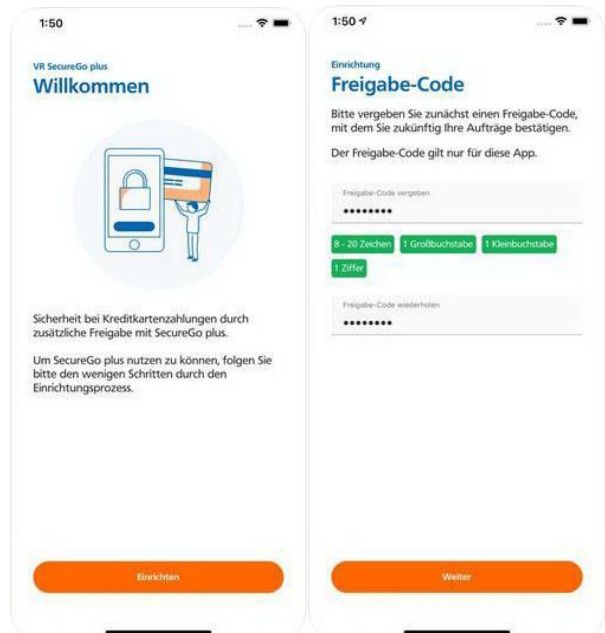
1:50

VR SecureGo plus
Willkommen

Sicherheit bei Kreditkartenzahlungen durch zusätzliche Freigabe mit SecureGo plus.

Um SecureGo plus nutzen zu können, folgen Sie bitte den wenigen Schritten durch den Einrichtungsprozess.

Einrichten

1:50

Einrichtung
Freigabe-Code

Bitte vergeben Sie zunächst einen Freigabe-Code, mit dem Sie zukünftig Ihre Aufträge bestätigen.

Der Freigabe-Code gilt nur für diese App.

Freigabe-Code vergeben
••••••••

8 - 20 Zeichen
1 Großbuchstabe
1 Kleinbuchstabe
1 Ziffer

Freigabe-Code wiederholen
••••••••

Weiter